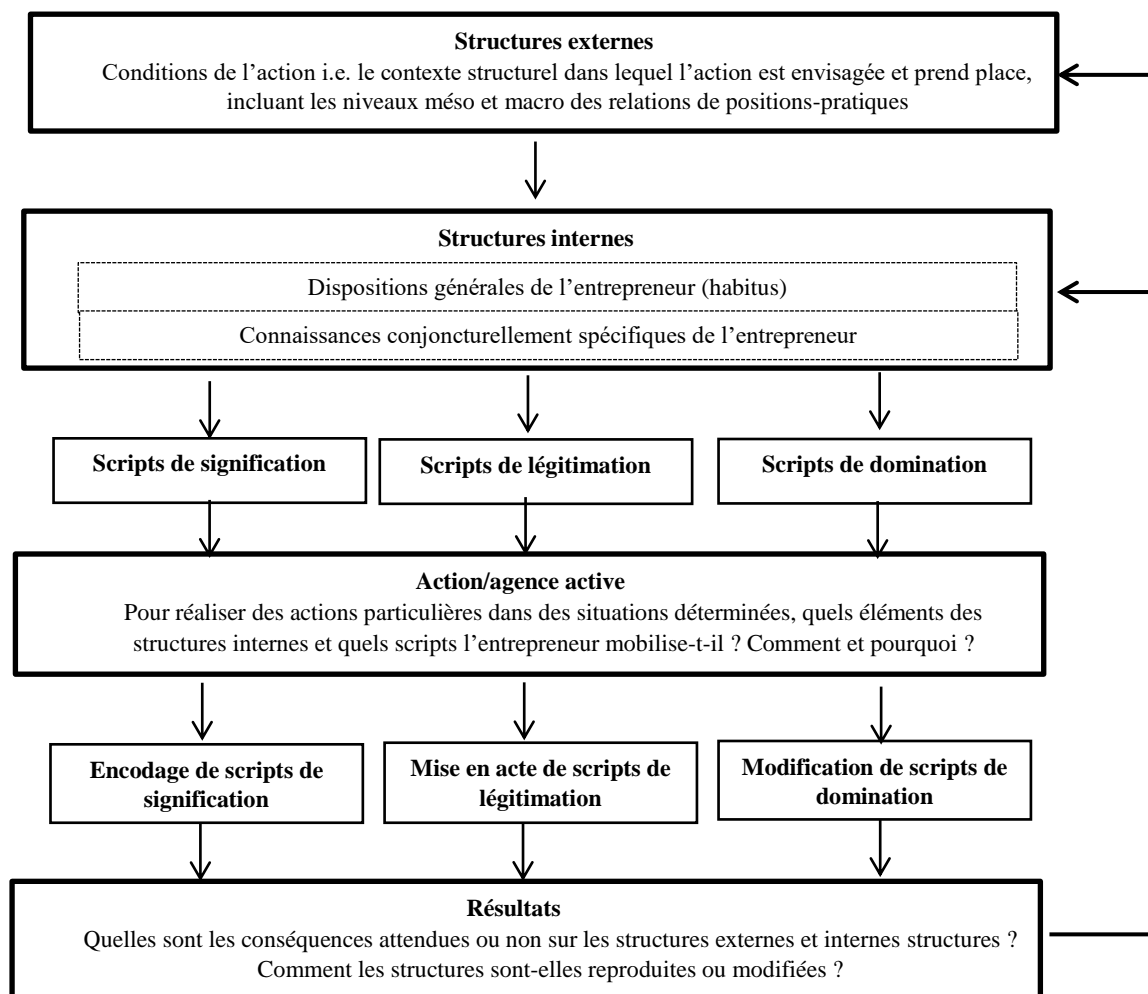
**Structures externes**
Conditions de l’action i.e. le contexte structurel dans lequel l’action est envisagée et prend place, incluant les niveaux méso et macro des relations de positions-pratiques

**Structures internes**
Dispositions générales de l’entrepreneur (habitus)
Connaissances conjoncturellement spécifiques de l’entrepreneur

**Scripts de signification**
**Scripts de légitimation**
**Scripts de domination**

**Action/agence active**
Pour réaliser des actions particulières dans des situations déterminées, quels éléments des structures internes et quels scripts l’entrepreneur mobilise-t-il ? Comment et pourquoi ?

**Encodage de scripts de signification**
**Mise en acte de scripts de légitimation**
**Modification de scripts de domination**

**Résultats**
Quelles sont les conséquences attendues ou non sur les structures externes et internes structures ? Comment les structures sont-elles reproduites ou modifiées ?